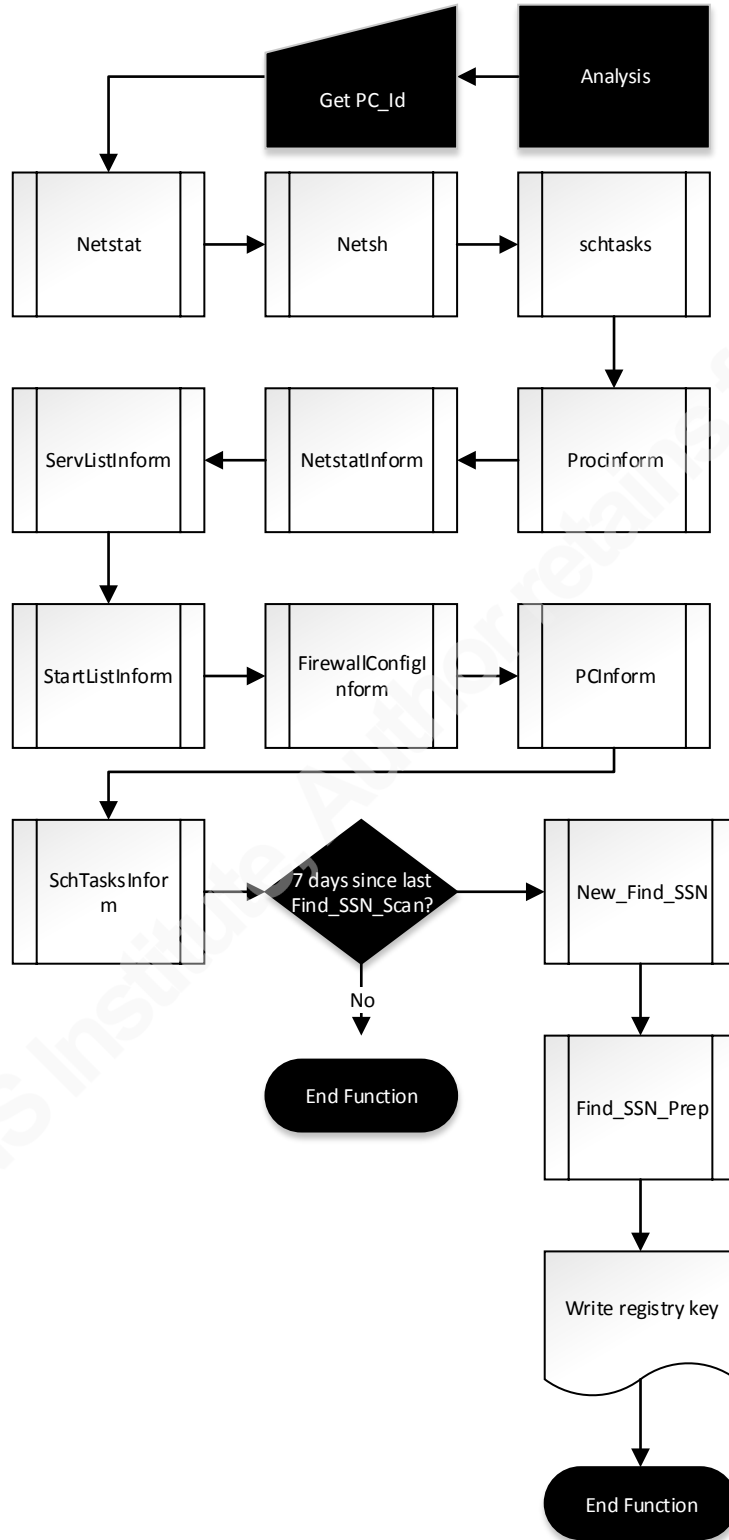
Analysis

Get PC_Id

Netstat

Netsh

schtasks

Procinform

NetstatInform

ServListInform

StartListInform

FirewallConfigInform

PCInform

SchTasksInform

7 days since last Find_SSN_Scan?

No

End Function

New_Find_SSN

Find_SSN_Prep

Write registry key

End Function